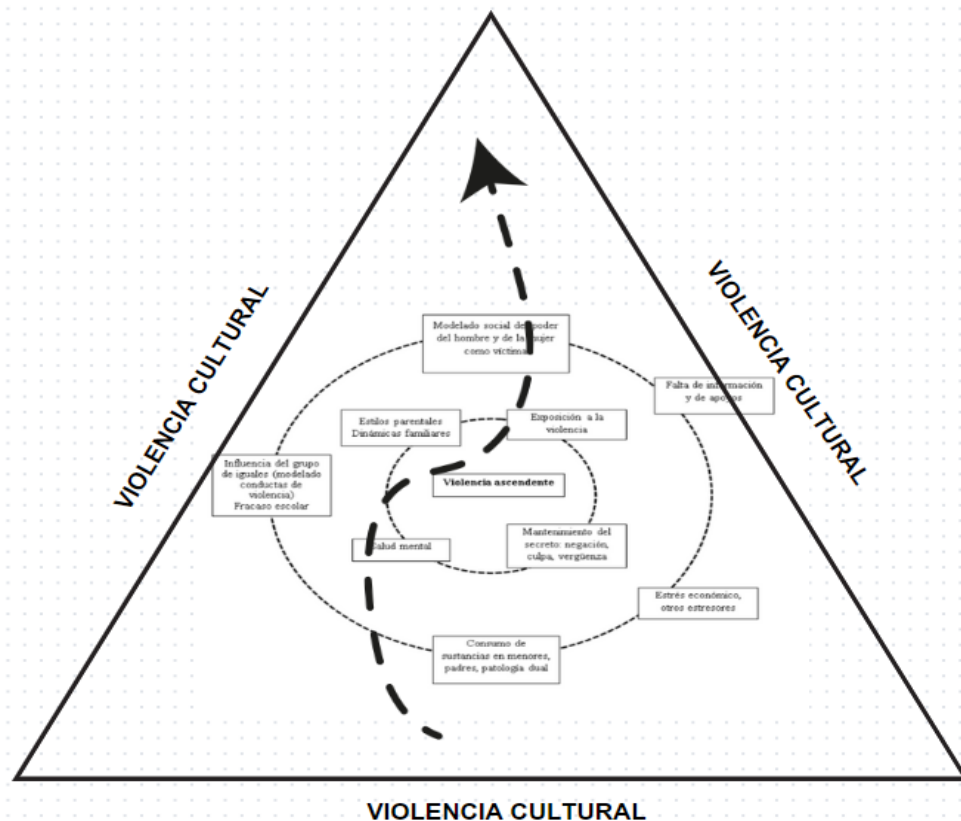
VIOLENCIA CULTURAL

VIOLENCIA CULTURAL

Modelado social del poder del hombre y de la mujer como víctima

Falta de información y de apoyos

Estilos parentales Dinámicas familiares

Exposición a la violencia

Influencia del grupo de iguales (modelado conductas de violencia) Fracaso escolar

Violencia ascendente

Salud mental

Mantenimiento del secreto: negación, culpa, vergüenza

Estrés económico, otros estresores

Consumo de sustancias en menores, padres, patología dual

VIOLENCIA CULTURAL